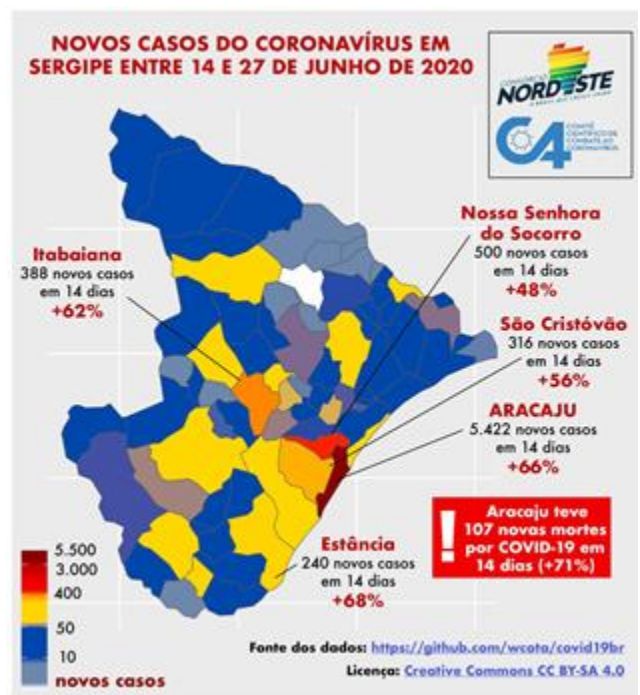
NOVOS CASOS DO CORONAVÍRUS EM SERGIPE ENTRE 14 E 27 DE JUNHO DE 2020

CONSÓRCIO NORDESTE

C4 COMITÊ CIENTÍFICO DE COMBATE AO CORONAVÍRUS

Nossa Senhora do Socorro
500 novos casos em 14 dias
+48%

Itabaiana
388 novos casos em 14 dias
+62%

São Cristóvão
316 novos casos em 14 dias
+56%

ARACAJU
5.422 novos casos em 14 dias
+66%

Aracaju teve 107 novas mortes por COVID-19 em 14 dias (+71%)

Estância
240 novos casos em 14 dias
+68%

5.500
3.000
400
50
10
novos casos

Fonte dos dados: https://github.com/wcota/covid19br

Licença: Creative Commons CC BY-SA 4.0